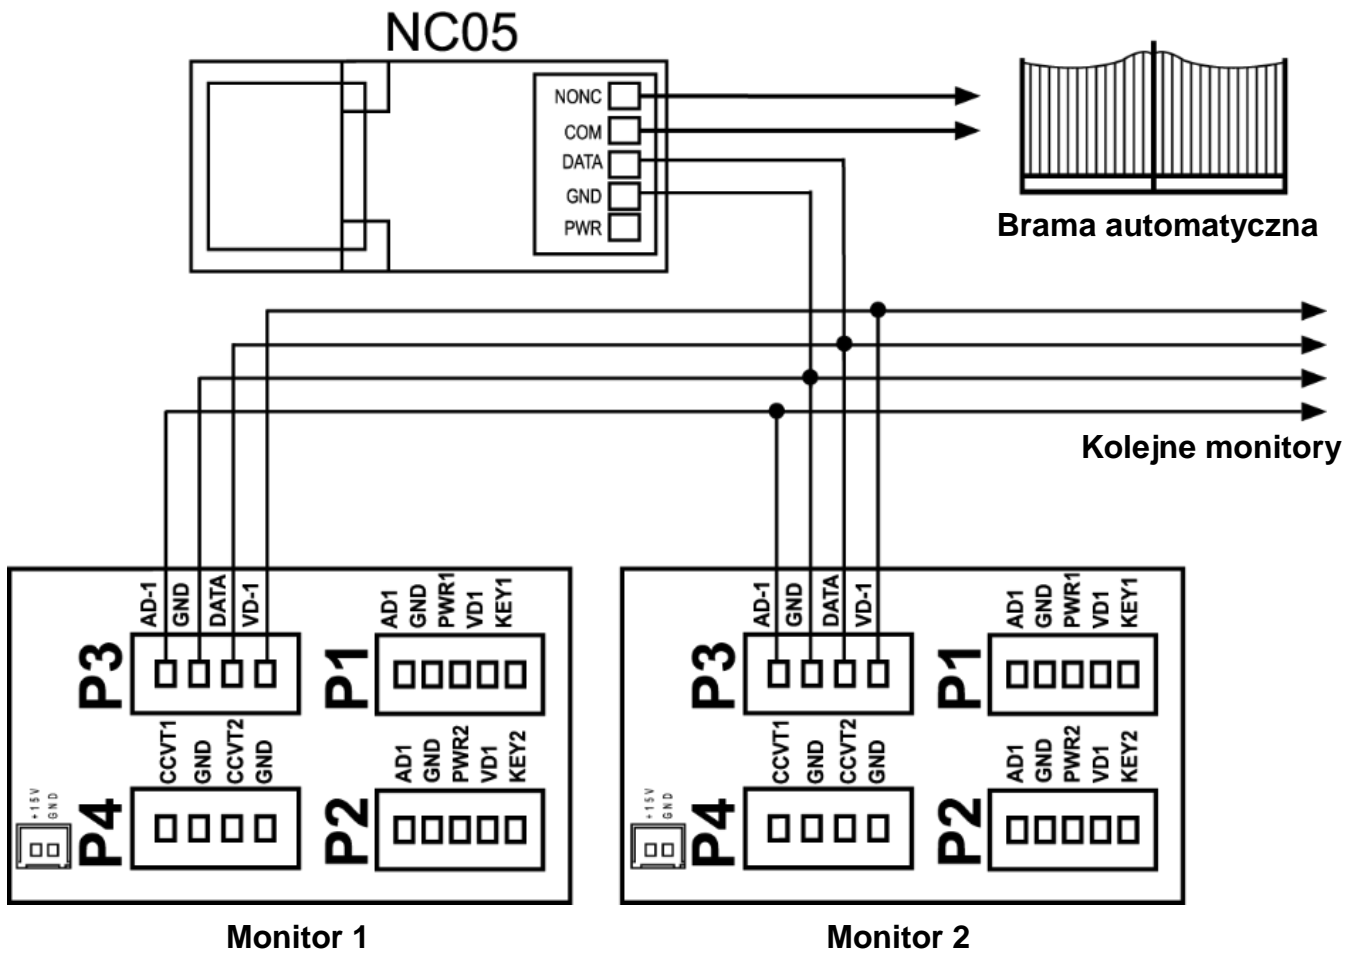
NC05

NONC
COM
DATA
GND
PWR

Brama automatyczna

Kolejne monitory

AD-1 GND DATA VD-1
P3
AD1 GND PWR1 VD1 KEY1
P1
CCVT1 GND CCVT2 GND
P4
+15V GND
AD1 GND PWR2 VD1 KEY2
P2

Monitor 1

AD-1 GND DATA VD-1
P3
AD1 GND PWR1 VD1 KEY1
P1
CCVT1 GND CCVT2 GND
P4
+15V GND
AD1 GND PWR2 VD1 KEY2
P2

Monitor 2